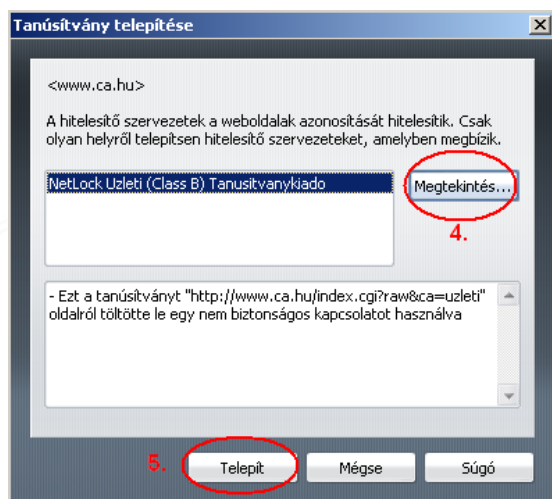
Tanúsítvány telepítése

<www.ca.hu>

A hitelesítő szervezetek a weboldalak azonosítását hitelesítik. Csak olyan helyről telepítsen hitelesítő szervezeteket, amelyben megbízik.

NetLock Uzleti (Class B) Tanusitvanykiado

Megtekintés...

4.

- Ezt a tanúsítványt "http://www.ca.hu/index.cgi?raw&ca=uzleti" oldalról töltötte le egy nem biztonságos kapcsolatot használva

5.

Telepít

Mégse

Súgó